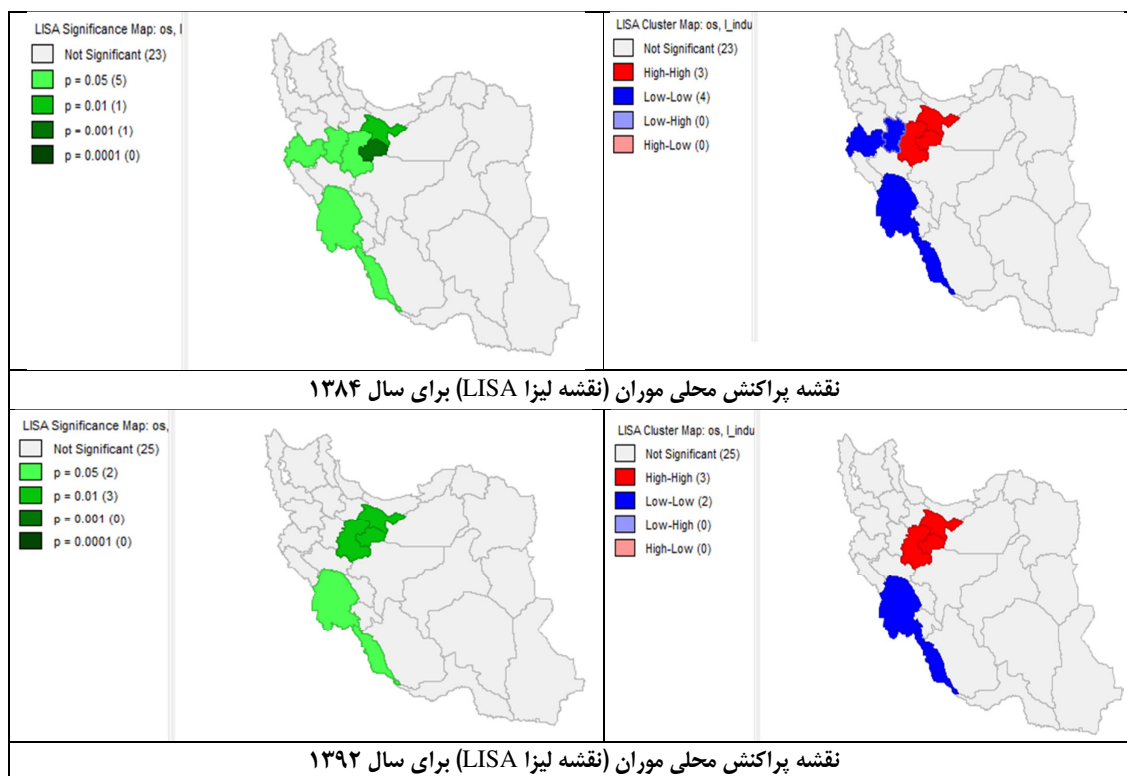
LISA Significance Map: os, I
Not Significant (23)
p = 0.05 (5)
p = 0.01 (1)
p = 0.001 (1)
p = 0.0001 (0)

LISA Cluster Map: os, I_indu
Not Significant (23)
High-High (3)
Low-Low (4)
Low-High (0)
High-Low (0)

نقشه پراکنش محلی موران (نقشه لیزا LISA) برای سال ۱۳۸۴

LISA Significance Map: os,
Not Significant (25)
p = 0.05 (2)
p = 0.01 (3)
p = 0.001 (0)
p = 0.0001 (0)

LISA Cluster Map: os, I_indu
Not Significant (25)
High-High (3)
Low-Low (2)
Low-High (0)
High-Low (0)

نقشه پراکنش محلی موران (نقشه لیزا LISA) برای سال ۱۳۹۲